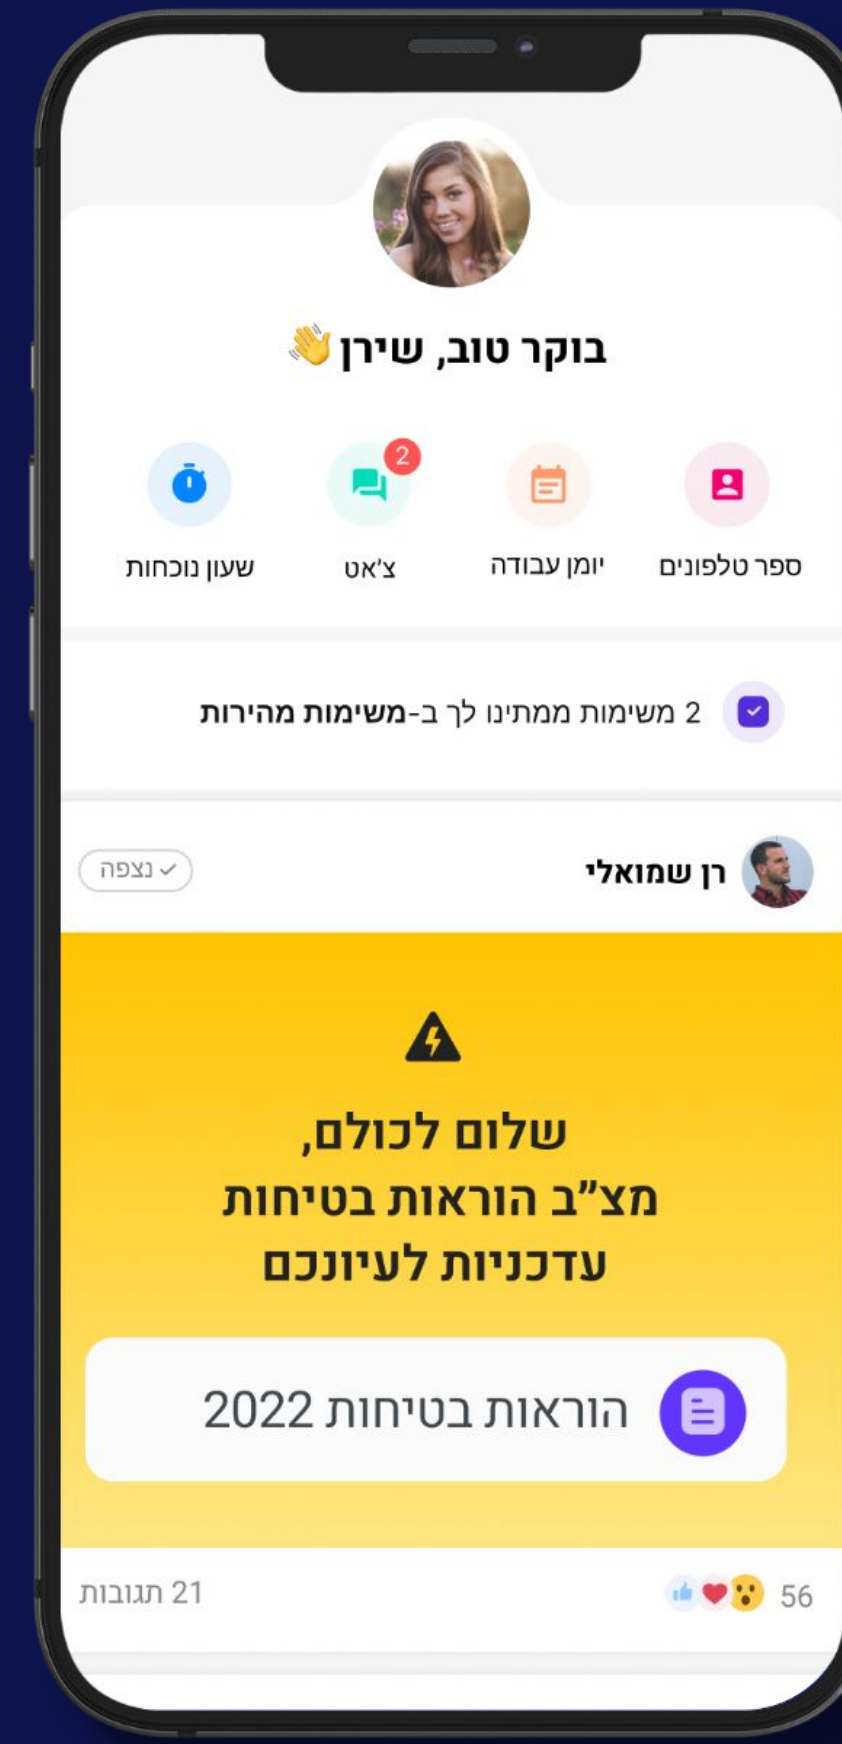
בוקר טוב, שירן 👋

ספר טלפונים

יומן עבודה

2
צ'אט

שעון נוכחות

2 משימות ממתינו לך ב-**משימות מהירות**

רן שמואלי

✓ נצפה

שלום לכולם,
מצ"ב הוראות בטיחות
עדכניות לעיונכם

הוראות בטיחות 2022

56

21 תגובות